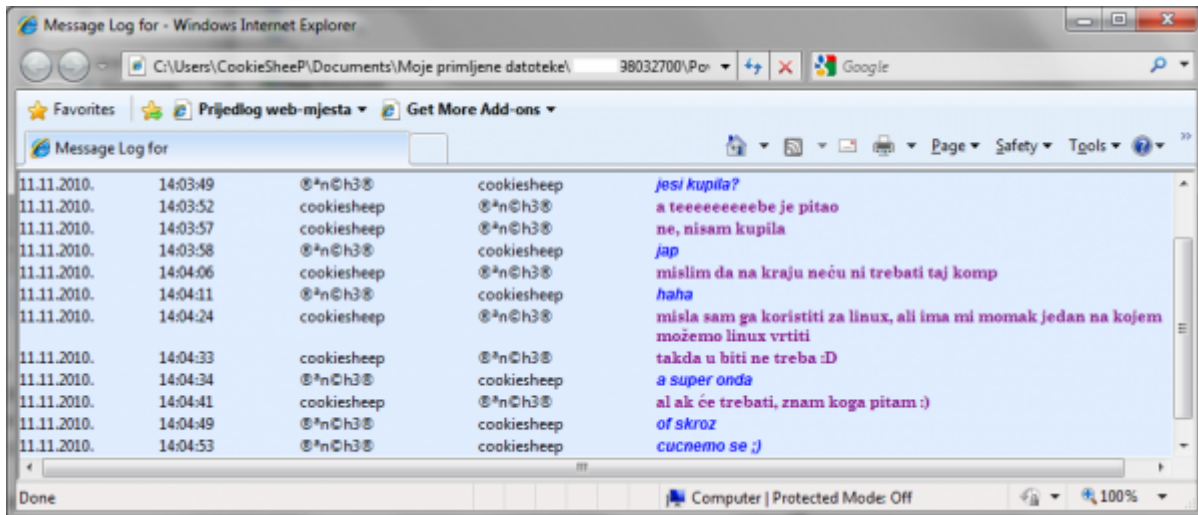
Message Log for - Windows Internet Explorer

C:\Users\CookieSheeP\Documents\Moje primljene datoteke\ 38032700\Po

Google

Favorites | Prijedlog web-mjesta ▾ | Get More Add-ons ▾

Message Log for

Page ▾ Safety ▾ Tools ▾

| | | | | |
|---|---|---|---|---|
| 11.11.2010. | 14:03:49 | ®ªn©h3® | cookiesheep | jesi kupila? |
| 11.11.2010. | 14:03:52 | cookiesheep | ®ªn©h3® | a teeeeeeeeebe je pitao |
| 11.11.2010. | 14:03:57 | cookiesheep | ®ªn©h3® | ne, nisam kupila |
| 11.11.2010. | 14:03:58 | ®ªn©h3® | cookiesheep | jap |
| 11.11.2010. | 14:04:06 | cookiesheep | ®ªn©h3® | mislim da na kraju neću ni trebati taj komp |
| 11.11.2010. | 14:04:11 | ®ªn©h3® | cookiesheep | haha |
| 11.11.2010. | 14:04:24 | cookiesheep | ®ªn©h3® | misla sam ga koristiti za linux, ali ima mi momak jedan na kojem možemo linux vrtiti |
| 11.11.2010. | 14:04:33 | cookiesheep | ®ªn©h3® | takda u biti ne treba :D |
| 11.11.2010. | 14:04:34 | ®ªn©h3® | cookiesheep | a super onda |
| 11.11.2010. | 14:04:41 | cookiesheep | ®ªn©h3® | al ak će trebati, znam koga pitam :) |
| 11.11.2010. | 14:04:49 | ®ªn©h3® | cookiesheep | of skroz |
| 11.11.2010. | 14:04:53 | ®ªn©h3® | cookiesheep | cucnemo se ;) |

Done | Computer | Protected Mode: Off | 100%